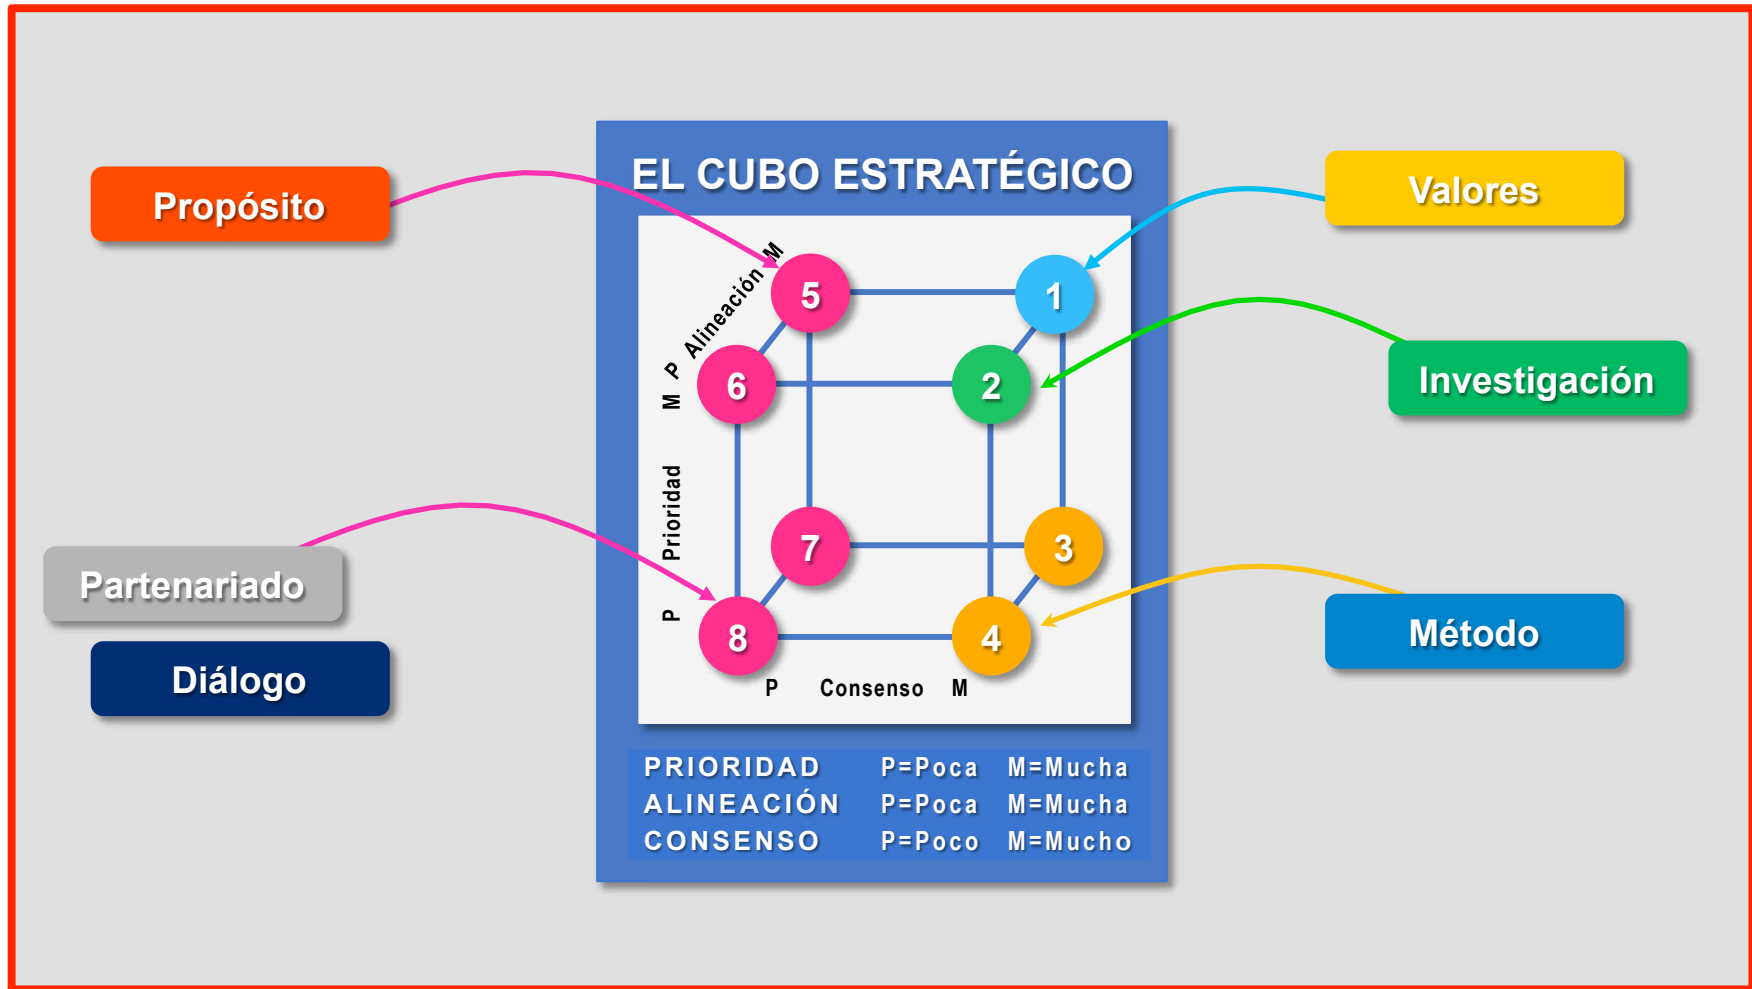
Propósito

EL CUBO ESTRATÉGICO

Valores

Investigación

Partenariado

Diálogo

Método

P Alineación M

M Prioridad P

5 1 6 2 7 3 8 4

P Consenso M

| PRIORIDAD | P=Poca | M=Mucha |
|---|---|---|
| ALINEACIÓN | P=Poca | M=Mucha |
| CONSENSO | P=Poco | M=Mucho |